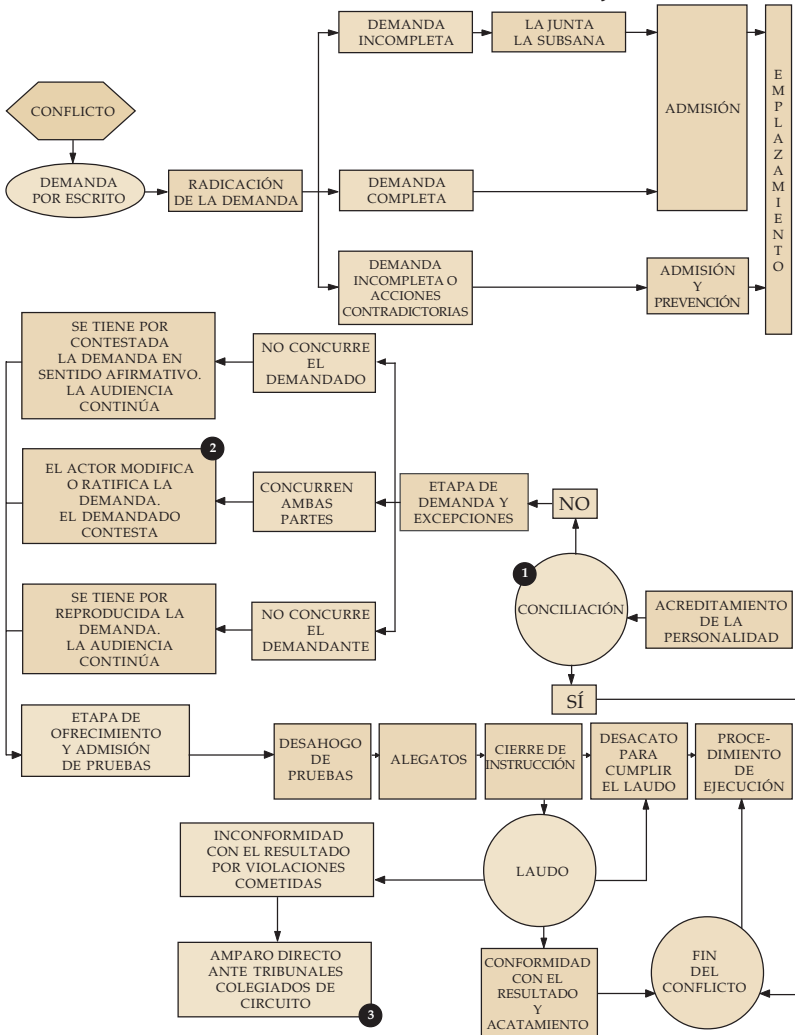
CONFLICTO

DEMANDA POR ESCRITO

RADICACIÓN DE LA DEMANDA

DEMANDA INCOMPLETA

LA JUNTA LA SUBSANA

ADMISIÓN

EMPLAZAMIENTO

DEMANDA COMPLETA

DEMANDA INCOMPLETA O ACCIONES CONTRADICTORIAS

ADMISIÓN Y PREVENCIÓN

SE TIENE POR CONTESTADA LA DEMANDA EN SENTIDO AFIRMATIVO. LA AUDIENCIA CONTINÚA

NO CONCURRE EL DEMANDADO

2

EL ACTOR MODIFICA O RATIFICA LA DEMANDA. EL DEMANDADO CONTESTA

CONCURREN AMBAS PARTES

ETAPA DE DEMANDA Y EXCEPCIONES

NO

1

CONCILIACIÓN

ACREDITAMIENTO DE LA PERSONALIDAD

SE TIENE POR REPRODUCIDA LA DEMANDA. LA AUDIENCIA CONTINÚA

NO CONCURRE EL DEMANDANTE

SÍ

ETAPA DE OFRECIMIENTO Y ADMISIÓN DE PRUEBAS

DESAHOGO DE PRUEBAS

ALEGATOS

CIERRE DE INSTRUCCIÓN

DESACATO PARA CUMPLIR EL LAUDO

PROCEDIMIENTO DE EJECUCIÓN

INCONFORMIDAD CON EL RESULTADO POR VIOLACIONES COMETIDAS

LAUDO

AMPARO DIRECTO ANTE TRIBUNALES COLEGIADOS DE CIRCUITO

3

CONFORMIDAD CON EL RESULTADO Y ACATAMIENTO

FIN DEL CONFLICTO